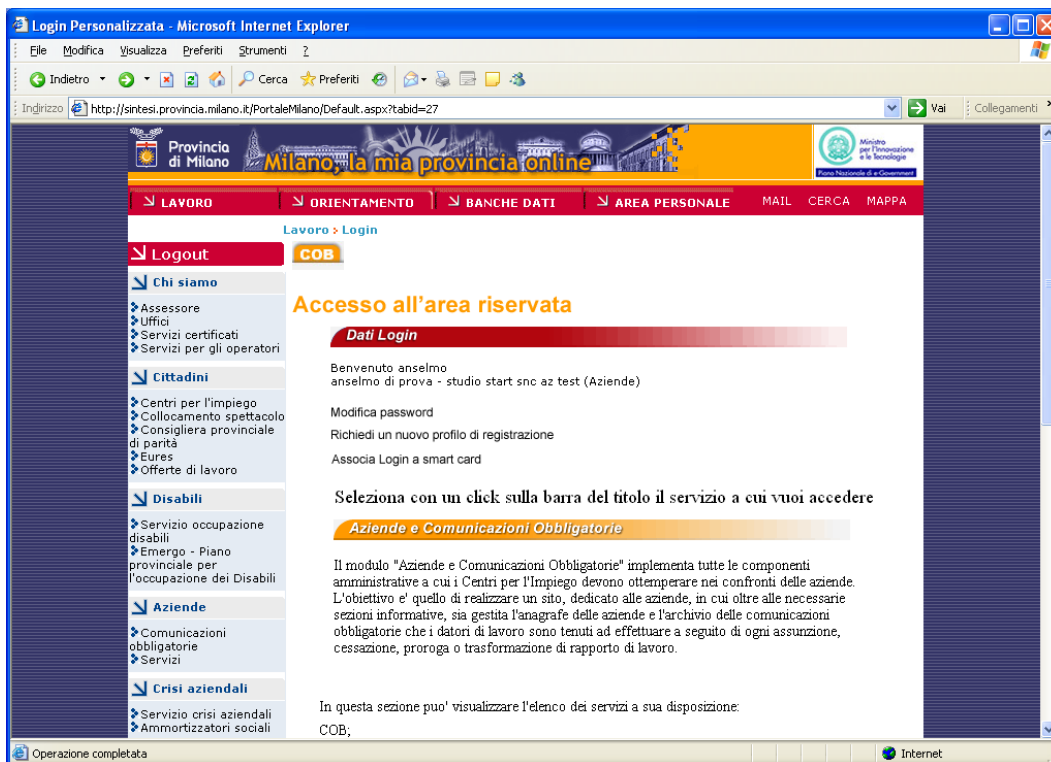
Login Personalizzata - Microsoft Internet Explorer

File Modifica Visualizza Preferiti Strumenti ?

Indietro Cerca Preferiti

Indirizzo http://sintesi.provincia.milano.it/PortaleMilano/Default.aspx?tabid=27 Vai Collegamenti

Provincia di Milano Milano, la mia provincia online

Ministro per l'Innovazione e le Tecnologie Piano Nazionale di e-Government

LAVORO ORIENTAMENTO BANCHE DATI AREA PERSONALE MAIL CERCA MAPPA

Lavoro > Login

COB

Logout

Chi siamo

Assessore
Uffici
Servizi certificati
Servizi per gli operatori

Cittadini

Centri per l'impiego
Collocamento spettacolo
Consigliera provinciale di parità
Eures
Offerte di lavoro

Disabili

Servizio occupazione disabili
Emergo - Piano provinciale per l'occupazione dei Disabili

Aziende

Comunicazioni obbligatorie
Servizi

Crisi aziendali

Servizio crisi aziendali
Ammortizzatori sociali

Accesso all'area riservata

Dati Login

Benvenuto anselmo
anselmo di prova - studio start snc az test (Aziende)

Modifica password

Richiedi un nuovo profilo di registrazione

Associa Login a smart card

Seleziona con un click sulla barra del titolo il servizio a cui vuoi accedere

Aziende e Comunicazioni Obbligatorie

Il modulo "Aziende e Comunicazioni Obbligatorie" implementa tutte le componenti amministrative a cui i Centri per l'Impiego devono ottemperare nei confronti delle aziende. L'obiettivo e' quello di realizzare un sito, dedicato alle aziende, in cui oltre alle necessarie sezioni informative, sia gestita l'anagrafe delle aziende e l'archivio delle comunicazioni obbligatorie che i datori di lavoro sono tenuti ad effettuare a seguito di ogni assunzione, cessazione, proroga o trasformazione di rapporto di lavoro.

In questa sezione puo' visualizzare l'elenco dei servizi a sua disposizione:
COB;

Operazione completata

Internet